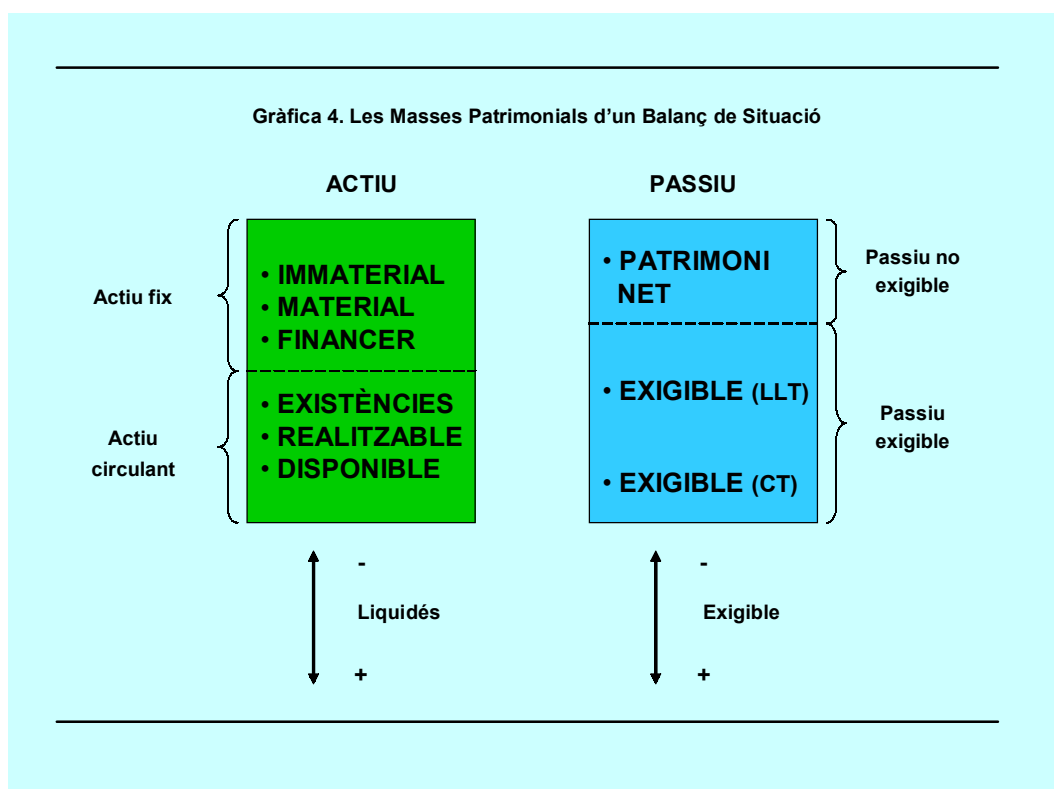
Gràfica 4. Les Masses Patrimonials d'un Balanç de Situació

ACTIU

PASSIU

Actiu fix

• IMMATERIAL
• MATERIAL
• FINANCER

Actiu circulant

• EXISTÈNCIES
• REALITZABLE
• DISPONIBLE

• PATRIMONI NET

Passiu no exigible

• EXIGIBLE (LLT)

• EXIGIBLE (CT)

Passiu exigible

-
Liquidés
+

-
Exigible
+